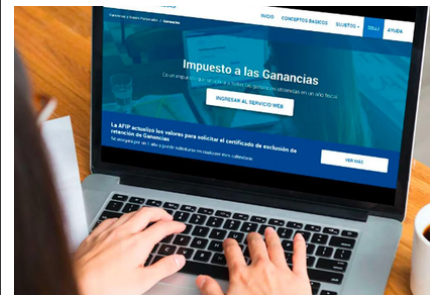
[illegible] Ganancias

INICIO CONCEPTOS BASICOS SUJETOS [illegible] AYUDA

Impuesto a las Ganancias

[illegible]

INGRESAR AL SERVICIO WEB

La AFIP actualizó los valores para solicitar el certificado de exclusión de retención de Ganancias

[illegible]

VER MÁS